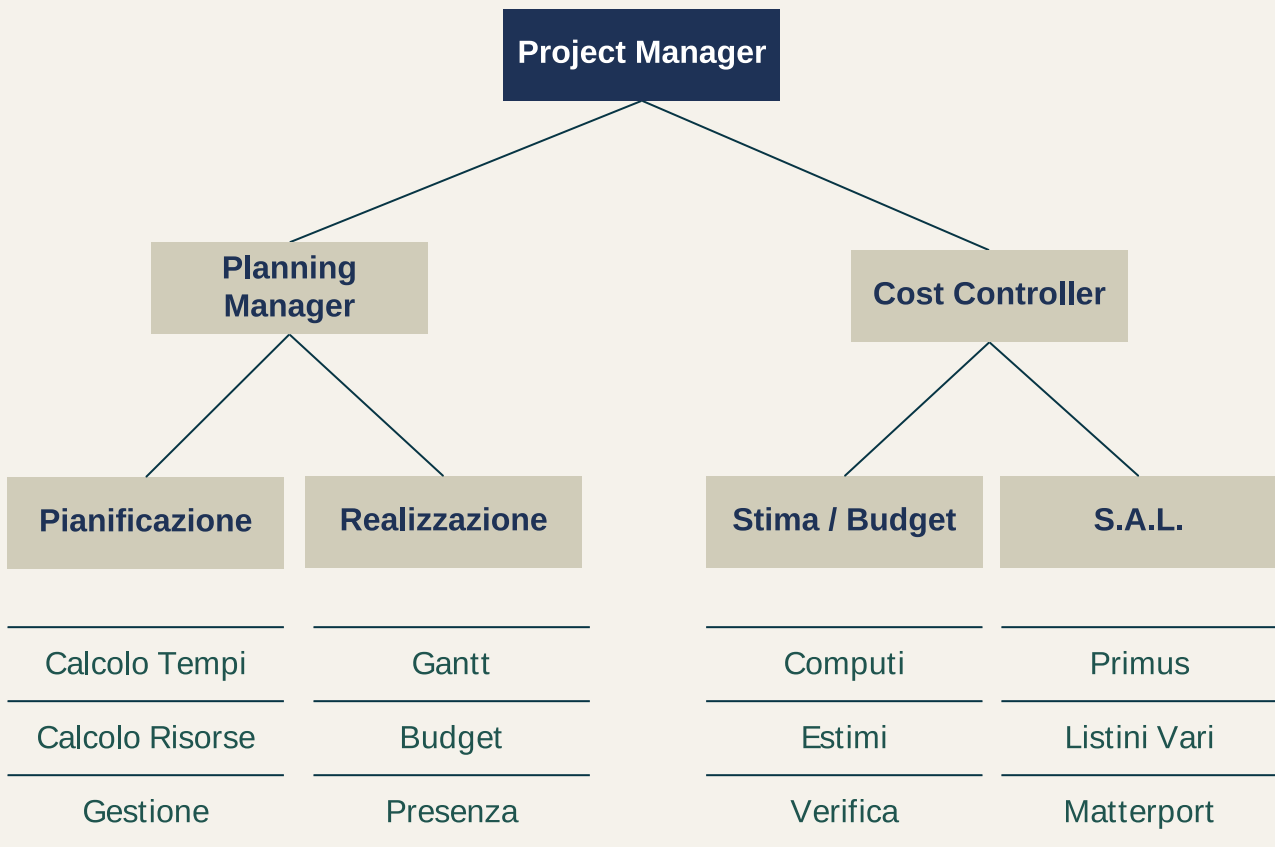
Project Manager

Planning Manager

Cost Controller

Pianificazione

Calcolo Tempi

Calcolo Risorse

Gestione

Realizzazione

Gantt

Budget

Presenza

Stima / Budget

Computi

Estimi

Verifica

S.A.L.

Primus

Listini Vari

Matterport